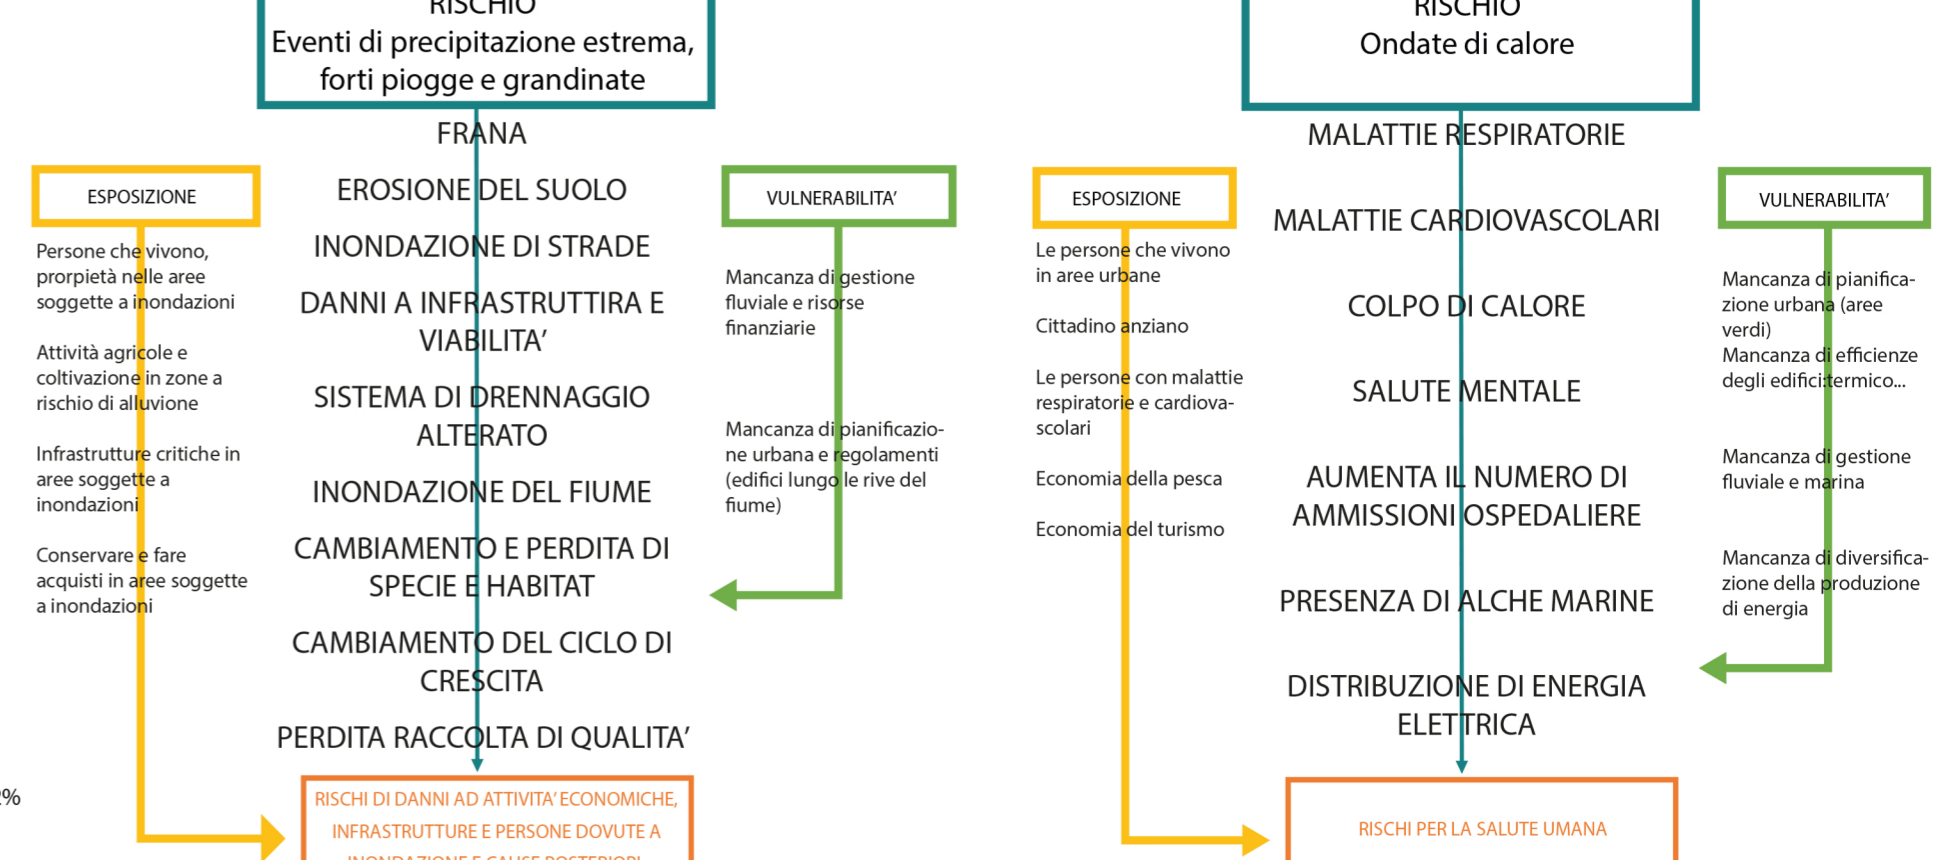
RISCHIO
Eventi di precipitazione estrema, forti piogge e grandinate

FRANA

ESPOSIZIONE

Persone che vivono, prorpietà nelle aree soggette a inondazioni

Attività agricole e coltivazione in zone a rischio di alluvione

Infrastrutture critiche in aree soggette a inondazioni

Conservare e fare acquisti in aree soggette a inondazioni

EROSIONE DEL SUOLO

INONDAZIONE DI STRADE

DANNI A INFRASTRUTTIRA E VIABILITA'

SISTEMA DI DRENNAGGIO ALTERATO

INONDAZIONE DEL FIUME

CAMBIAMENTO E PERDITA DI SPECIE E HABITAT

CAMBIAMENTO DEL CICLO DI CRESCITA

PERDITA RACCOLTA DI QUALITA'

VULNERABILITA'

Mancanza di gestione fluviale e risorse finanziarie

Mancanza di pianificazione urbana e regolamenti (edifici lungo le rive del fiume)

RISCHI DI DANNI AD ATTIVITA' ECONOMICHE, INFRASTRUTTURE E PERSONE DOVUTE A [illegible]

%

RISCHIO
Ondate di calore

MALATTIE RESPIRATORIE

ESPOSIZIONE

Le persone che vivono in aree urbane

Cittadino anziano

Le persone con malattie respiratorie e cardiovascolari

Economia della pesca

Economia del turismo

MALATTIE CARDIOVASCOLARI

COLPO DI CALORE

SALUTE MENTALE

AUMENTA IL NUMERO DI AMMISSIONI OSPEDALIERE

PRESENZA DI ALCHE MARINE

DISTRIBUZIONE DI ENERGIA ELETTRICA

VULNERABILITA'

Mancanza di pianificazione urbana (aree verdi)
Mancanza di efficienze degli edifici:termico...

Mancanza di gestione fluviale e marina

Mancanza di diversificazione della produzione di energia

RISCHI PER LA SALUTE UMANA